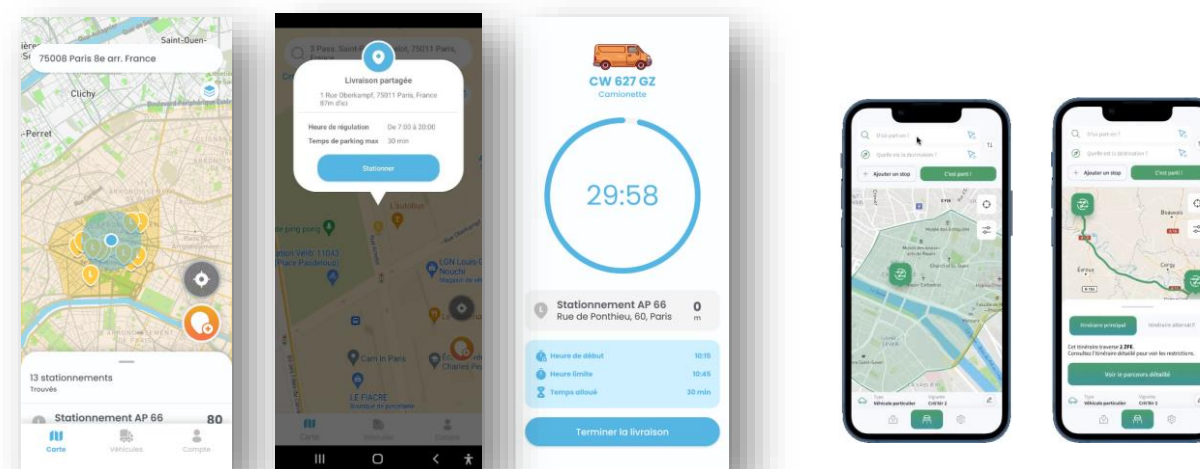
Saint-Ouen-
75008 Paris 8e arr. France
Clichy
-Perret
13 stationnements
Trouvés
Stationnement AP 66
80
Carte
Véhicules
Compte

3 Pass. Saint-P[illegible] 75011 Paris
Livraison partagée
1 Rue Oberkampf, 75011 Paris, France
87m d'ici
Heure de régulation
De 7:00 à 20:00
Temps de parking max
30 min
Stationner
L'autobus
Ping pong
Station Velib 11043
LGN Louis C
Nouchi
Cam In Paris
LE FIACRE

CW 627 GZ
Camionette
29:58
Stationnement AP 66
Rue de Ponthieu, 60, Paris
0
m
Heure de début
10:15
Heure limite
10:45
Temps alloué
30 min
Terminer la livraison

D'où partez-vous ?
Quelle est la destination ?
Ajouter un stop
C'est parti !
Type
Véhicule particulier
Vignette
Crit'Air 2

D'où partez-vous ?
Quelle est la destination ?
Ajouter un stop
C'est parti !
Itinéraire principal
Itinéraire alternatif
Cet itinéraire traverse 2 ZFE.
Consultez l'itinéraire détaillé pour voir les restrictions.
Voir le parcours détaillé
Type
Véhicule particulier
Vignette
Crit'Air 2